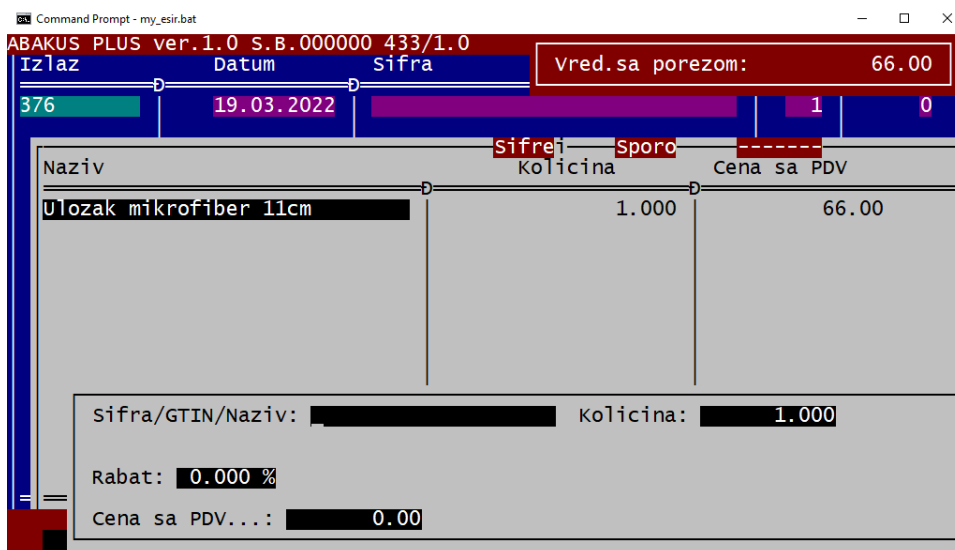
Command Prompt - my_esir.bat

ABAKUS PLUS ver.1.0 S.B.000000 433/1.0

Izlaz Datum Sifra

Vred.sa porezom: 66.00

376 19.03.2022 1 0

Sifre Sporo -------

Naziv Kolicina Cena sa PDV

Ulozak mikrofiber 11cm 1.000 66.00

Sifra/GTIN/Naziv: _ Kolicina: 1.000

Rabat: 0.000 %

Cena sa PDV...: 0.00